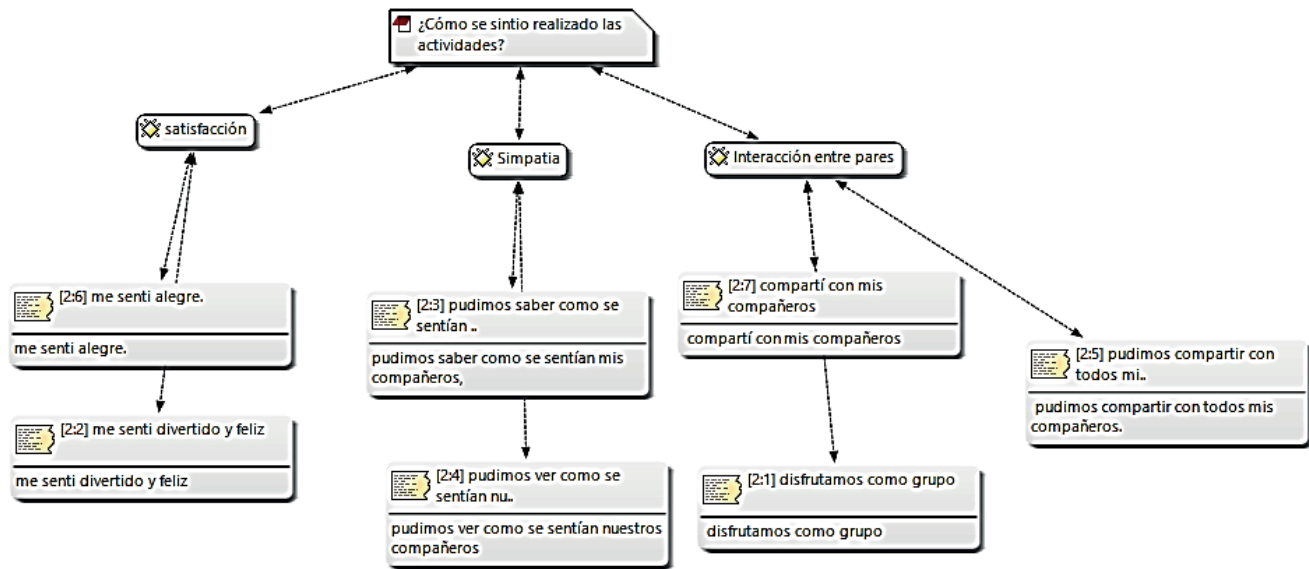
¿Cómo se sintio realizado las actividades?

satisfacción

Simpatia

Interacción entre pares

[2:6] me senti alegre.

me senti alegre.

[2:2] me senti divertido y feliz

me senti divertido y feliz

[2:3] pudimos saber como se sentían ..

pudimos saber como se sentían mis compañeros,

[2:4] pudimos ver como se sentían nu..

pudimos ver como se sentían nuestros compañeros

[2:7] compartí con mis compañeros

compartí con mis compañeros

[2:1] disfrutamos como grupo

disfrutamos como grupo

[2:5] pudimos compartir con todos mi..

pudimos compartir con todos mis compañeros.